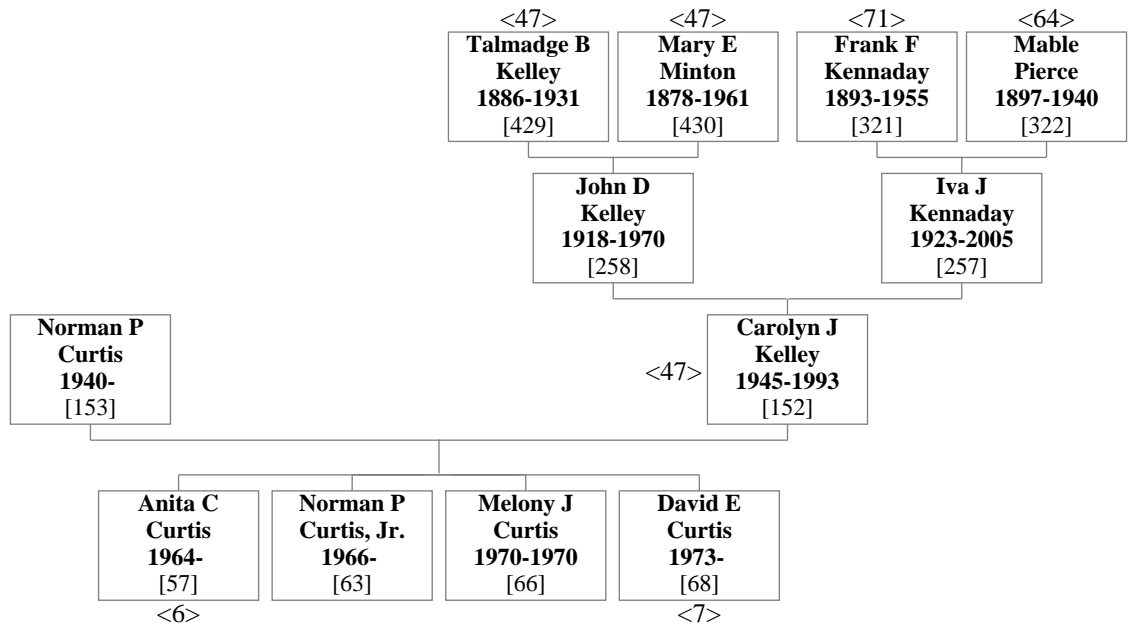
<47>
Talmadge B Kelley 1886-1931 [429]

<47>
Mary E Minton 1878-1961 [430]

<71>
Frank F Kennaday 1893-1955 [321]

<64>
Mable Pierce 1897-1940 [322]

John D Kelley 1918-1970 [258]

Iva J Kennaday 1923-2005 [257]

Norman P Curtis 1940- [153]

<47>
Carolyn J Kelley 1945-1993 [152]

Anita C Curtis 1964- [57]
<6>

Norman P Curtis, Jr. 1966- [63]

Melony J Curtis 1970-1970 [66]

David E Curtis 1973- [68]
<7>